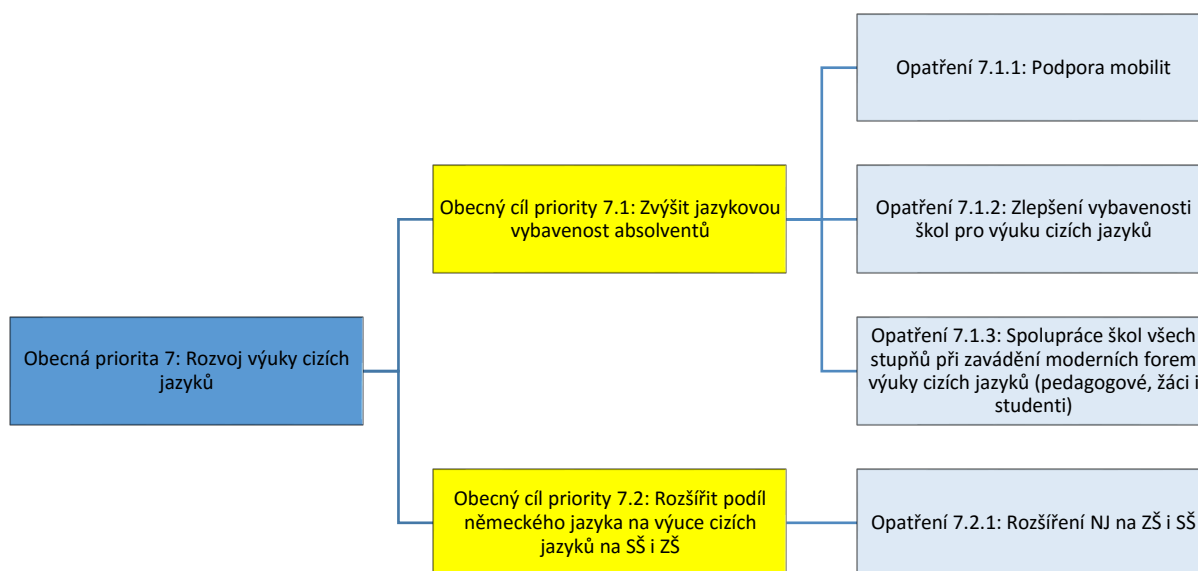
Obecná priorita 7: Rozvoj výuky cizích jazyků

Obecný cíl priority 7.1: Zvýšit jazykovou vybavenost absolventů

Opatření 7.1.1: Podpora mobilit

Opatření 7.1.2: Zlepšení vybavenosti škol pro výuku cizích jazyků

Opatření 7.1.3: Spolupráce škol všech stupňů při zavádění moderních forem výuky cizích jazyků (pedagogové, žáci i studenti)

Obecný cíl priority 7.2: Rozšířit podíl německého jazyka na výuce cizích jazyků na SŠ i ZŠ

Opatření 7.2.1: Rozšíření NJ na ZŠ i SŠ